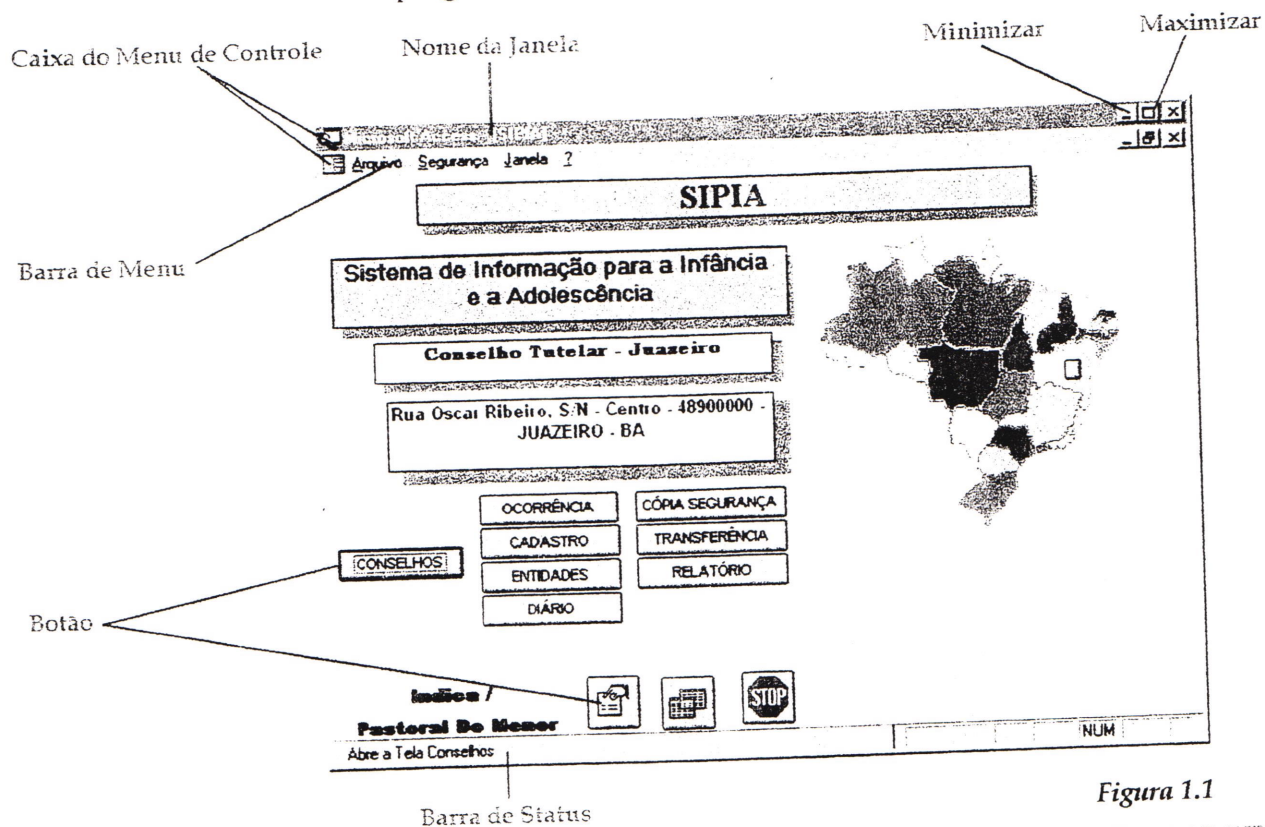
Caixa do Menu de Controle

Nome da Janela

Minimizar

Maximizar

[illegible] SIPIA

Arquivo Segurança Janela ?

SIPIA

Barra de Menu

Sistema de Informação para a Infância e a Adolescência

Conselho Tutelar - Juazeiro

Rua Oscar Ribeiro, S/N - Centro - 48900000 - JUAZEIRO - BA

OCORRÊNCIA

CÓPIA SEGURANÇA

CADASTRO

TRANSFERÊNCIA

CONSELHOS

ENTIDADES

RELATÓRIO

DIÁRIO

Botão

Indica / Pastoral Do Menor

STOP

NUM

Abre a Tela Conselhos

Barra de Status

Figura 1.1